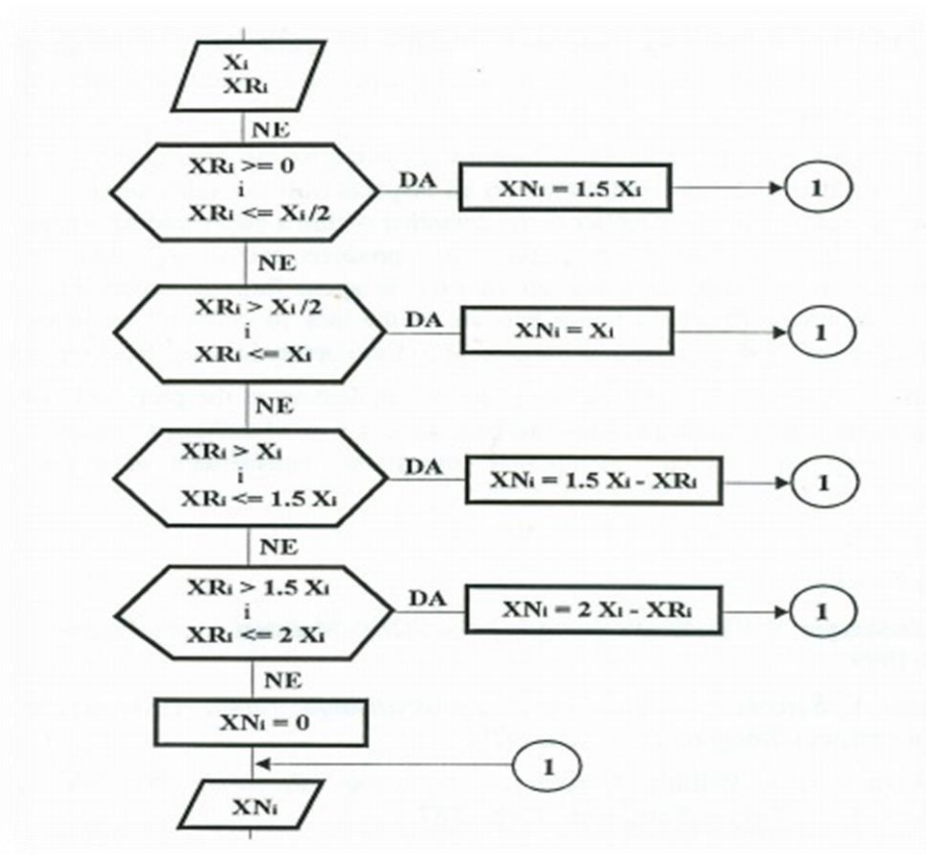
$X_i$
$XR_i$

NE

$XR_i >= 0$
i
$XR_i <= X_i/2$

DA

$XN_i = 1.5 X_i$

1

NE

$XR_i > X_i/2$
i
$XR_i <= X_i$

DA

$XN_i = X_i$

1

NE

$XR_i > X_i$
i
$XR_i <= 1.5 X_i$

DA

$XN_i = 1.5 X_i - XR_i$

1

NE

$XR_i > 1.5 X_i$
i
$XR_i <= 2 X_i$

DA

$XN_i = 2 X_i - XR_i$

1

NE

$XN_i = 0$

1

$XN_i$